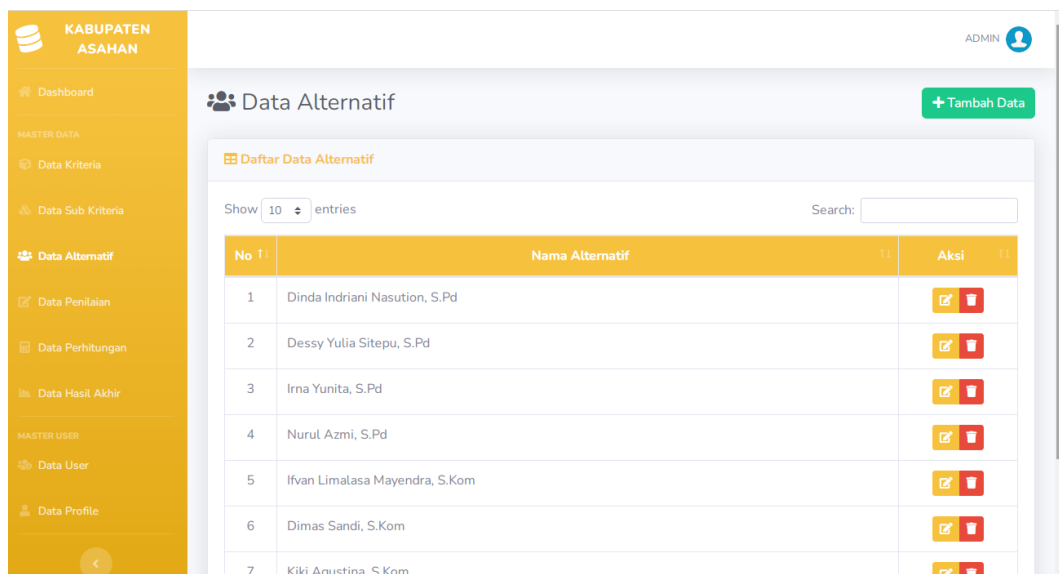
KABUPATEN ASAHAN

Dashboard

MASTER DATA

Data Kriteria

Data Sub Kriteria

Data Alternatif

Data Penilaian

Data Perhitungan

Data Hasil Akhir

MASTER USER

Data User

Data Profile

ADMIN

Data Alternatif

+ Tambah Data

Daftar Data Alternatif

Show 10 entries

Search:

| No | Nama Alternatif | Aksi |
|---|---|---|
| 1 | Dinda Indriani Nasution, S.Pd | |
| 2 | Dessy Yulia Sitepu, S.Pd | |
| 3 | Irna Yunita, S.Pd | |
| 4 | Nurul Azmi, S.Pd | |
| 5 | Ifvan Limalasa Mayendra, S.Kom | |
| 6 | Dimas Sandi, S.Kom | |
| 7 | Kiki Agustina, S.Kom | |